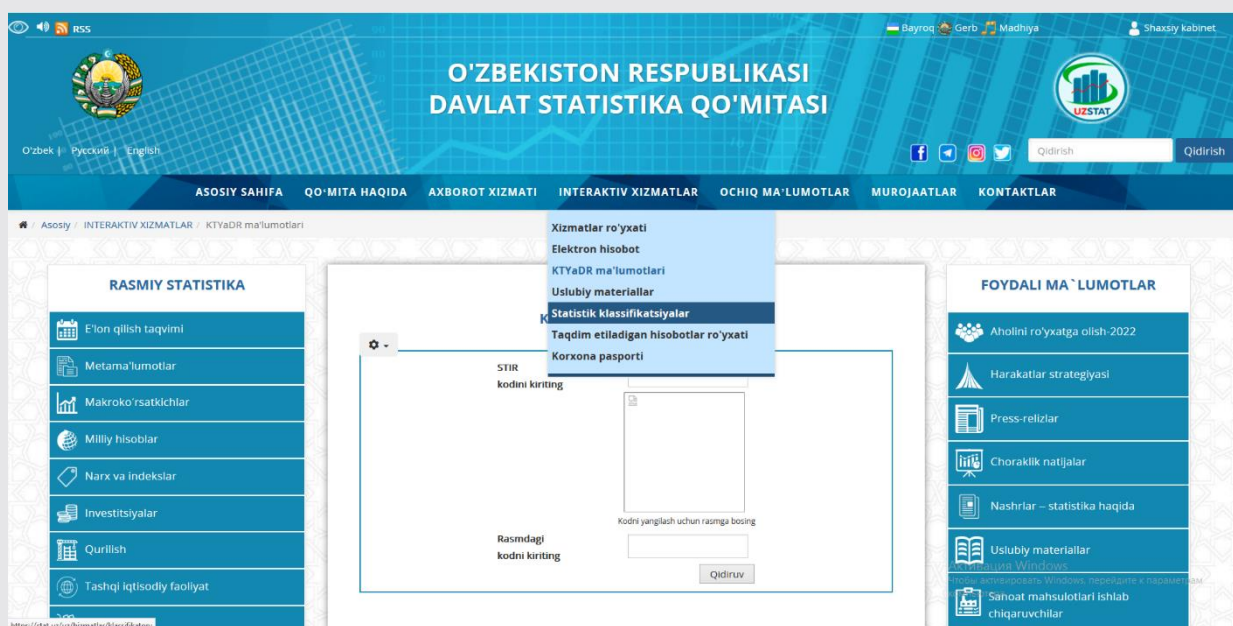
RSS

Bayroq Gerb Madhiya

Shaxsiy kabinet

O'ZBEKISTON RESPUBLIKASI
DAVLAT STATISTIKA QO'MITASI

UZSTAT

O'zbek | Русский | English

Qidirish

Qidirish

ASOSIY SAHIFA QO'MITA HAQIDA AXBOROT XIZMATI INTERAKTIV XIZMATLAR OCHIQ MA'LUMOTLAR MUROJAATLAR KONTAKTLAR

Asosiy / INTERAKTIV XIZMATLAR / KTYaDR ma'lumotlari

Xizmatlar ro'yxati
Elektron hisobot
KTYaDR ma'lumotlari
Uslubiy materiallar
Statistik klassifikatsiyalar
Taqdim etiladigan hisobotlar ro'yxati
Korxona pasporti

RASMIY STATISTIKA

E'lon qilish taqvimi
Metama'lumotlar
Makroko'rsatkichlar
Milliy hisoblar
Narx va indekslar
Investitsiyalar
Qurilish
Tashqi iqtisodiy faoliyat

K

STIR
kodni kiriting

Kodni yangilash uchun rasmga bosing

Rasmdagi
kodni kiriting

Qidiruv

FOYDALI MA`LUMOTLAR

Aholini ro'yxatga olish-2022
Harakatlar strategiyasi
Press-relizlar
Choraklik natijalar
Nashrlar – statistika haqida
Uslubiy materiallar
Sanoat mahsulotlari ishlab chiqaruvchilar

Активация Windows
Чтобы активировать Windows, перейдите к параметрам.

https://stat.uz/uz/hizmatlar/klassifikator